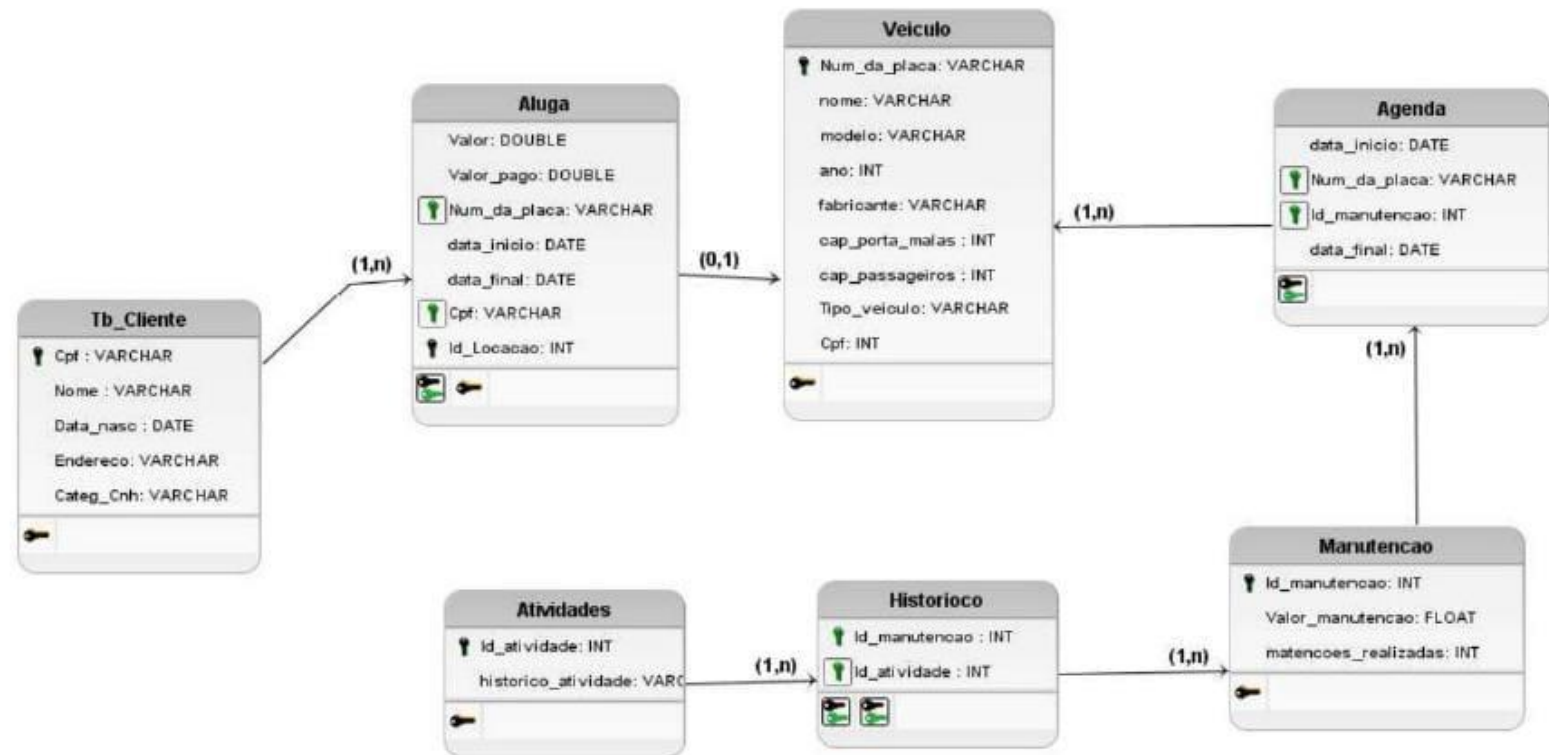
Veiculo
Num_da_placa: VARCHAR
nome: VARCHAR
modelo: VARCHAR
ano: INT
fabricante: VARCHAR
cap_porta_malas : INT
cap_passageiros : INT
Tipo_veiculo: VARCHAR
Cpf: INT

Aluga
Valor: DOUBLE
Valor_pago: DOUBLE
Num_da_placa: VARCHAR
data_inicio: DATE
data_final: DATE
Cpf: VARCHAR
Id_Locacao: INT

Agenda
data_inicio: DATE
Num_da_placa: VARCHAR
Id_manutencao: INT
data_final: DATE

(1,n)

(1,n)

(0,1)

(1,n)

Tb_Cliente
Cpf : VARCHAR
Nome : VARCHAR
Data_nasc : DATE
Endereco: VARCHAR
Categ_Cnh: VARCHAR

Manutencao
Id_manutencao: INT
Valor_manutencao: FLOAT
matencoes_realizadas: INT

Atividades
Id_atividade: INT
historico_atividade: VARC

(1,n)

Historioco
Id_manutencao : INT
Id_atividade : INT

(1,n)